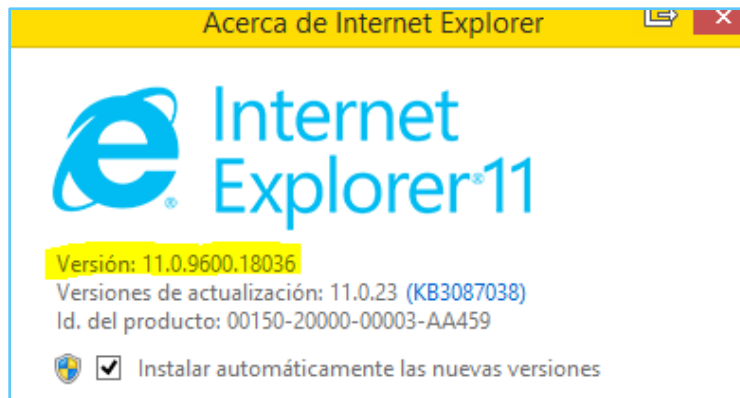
Acerca de Internet Explorer

Internet Explorer®11

Versión: 11.0.9600.18036
Versiones de actualización: 11.0.23 (KB3087038)
Id. del producto: 00150-20000-00003-AA459

Instalar automáticamente las nuevas versiones